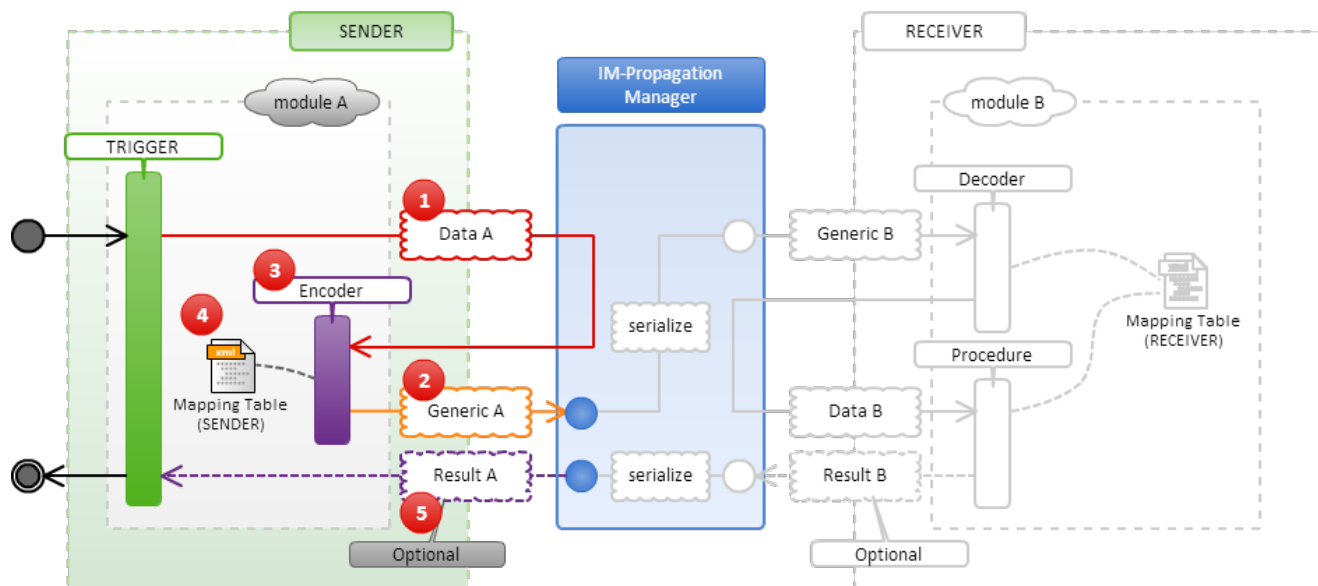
SENDER

RECEIVER

IM-Propagation Manager

module A

module B

TRIGGER

1

Data A

Generic B

Decoder

3

Encoder

4

serialize

xml

Mapping Table (SENDER)

Mapping Table (RECEIVER)

Procedure

2

Generic A

Data B

Result A

serialize

Result B

5

Optional

Optional